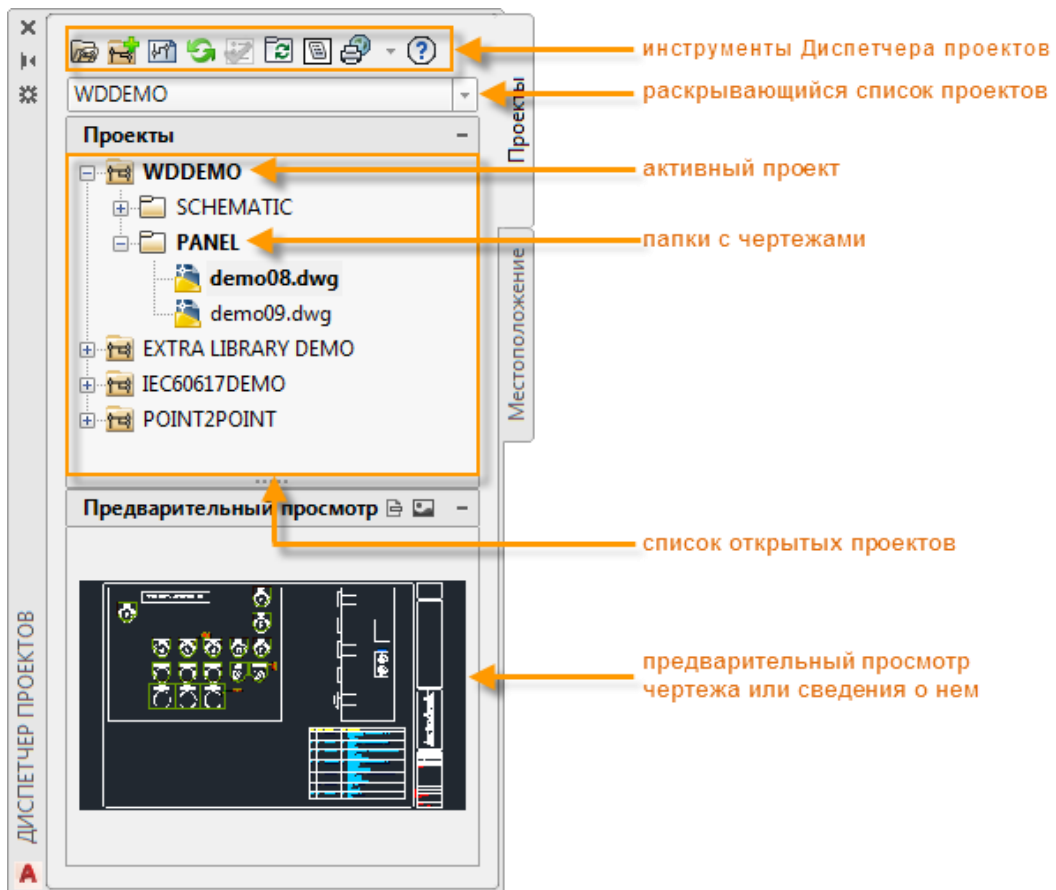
инструменты Диспетчера проектов

WDDEMO

раскрывающийся список проектов

Проекты

Проекты

WDDEMO

активный проект

SCHEMATIC

PANEL

папки с чертежами

demo08.dwg

demo09.dwg

EXTRA LIBRARY DEMO

IEC60617DEMO

POINT2POINT

Местоположение

Предварительный просмотр

список открытых проектов

предварительный просмотр чертежа или сведения о нем

ДИСПЕТЧЕР ПРОЕКТОВ